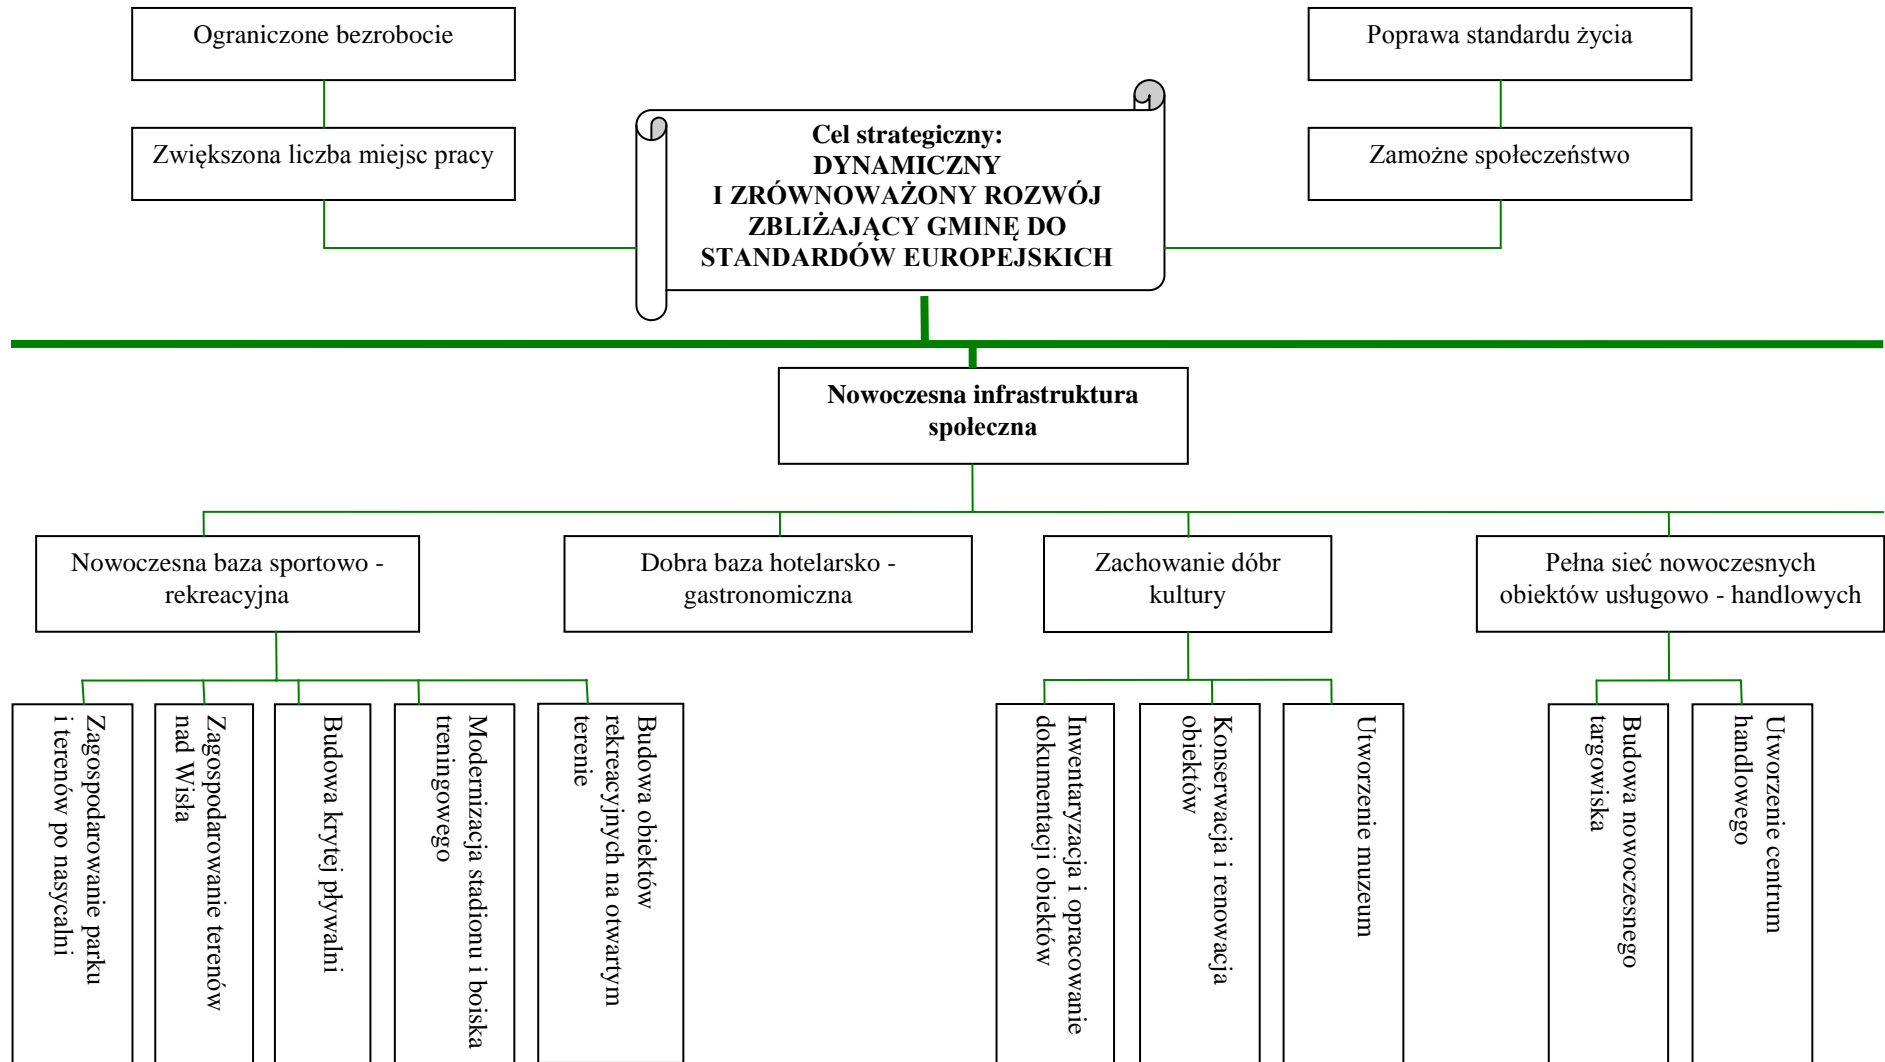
Ograniczone bezrobocie

Zwiększona liczba miejsc pracy

Cel strategiczny:
DYNAMICZNY I ZRÓWNOWAŻONY ROZWÓJ ZBLIŻAJĄCY GMINĘ DO STANDARDÓW EUROPEJSKICH

Poprawa standardu życia

Zamożne społeczeństwo

Nowoczesna infrastruktura społeczna

Nowoczesna baza sportowo - rekreacyjna

Dobra baza hotelarsko - gastronomiczna

Zachowanie dóbr kultury

Pełna sieć nowoczesnych obiektów usługowo - handlowych

Zagospodarowanie parku i terenów po nasycalni

Zagospodarowanie terenów nad Wisłą

Budowa krytej pływalni

Modernizacja stadionu i boiska treningowego

Budowa obiektów rekreacyjnych na otwartym terenie

Inwentaryzacja i opracowanie dokumentacji obiektów

Konserwacja i renowacja obiektów

Utworzenie muzeum

Budowa nowoczesnego targowiska

Utworzenie centrum handlowego